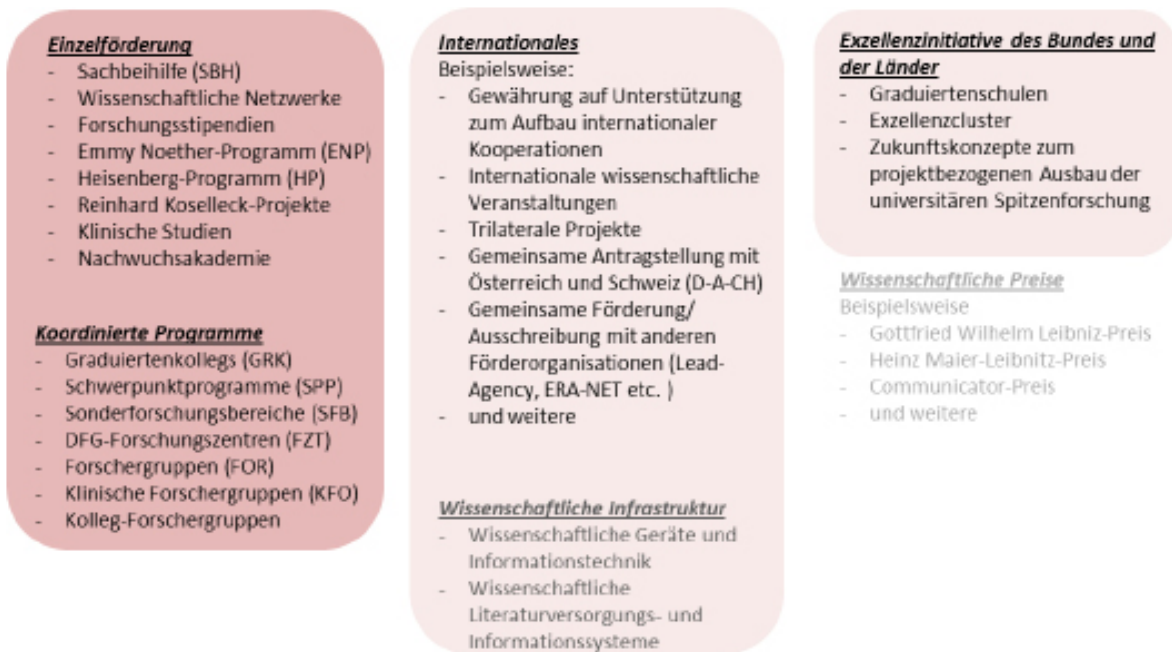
Einzelförderung
- Sachbeihilfe (SBH)
- Wissenschaftliche Netzwerke
- Forschungsstipendien
- Emmy Noether-Programm (ENP)
- Heisenberg-Programm (HP)
- Reinhard Koselleck-Projekte
- Klinische Studien
- Nachwuchsakademie

Koordinierte Programme
- Graduiertenkollegs (GRK)
- Schwerpunktprogramme (SPP)
- Sonderforschungsbereiche (SFB)
- DFG-Forschungszentren (FZT)
- Forschergruppen (FOR)
- Klinische Forschergruppen (KFO)
- Kolleg-Forschergruppen

Internationales
Beispielsweise:
- Gewährung auf Unterstützung zum Aufbau internationaler Kooperationen
- Internationale wissenschaftliche Veranstaltungen
- Trilaterale Projekte
- Gemeinsame Antragstellung mit Österreich und Schweiz (D-A-CH)
- Gemeinsame Förderung/ Ausschreibung mit anderen Förderorganisationen (Lead-Agency, ERA-NET etc. )
- und weitere

Wissenschaftliche Infrastruktur
- Wissenschaftliche Geräte und Informationstechnik
- Wissenschaftliche Literaturversorgungs- und Informationssysteme

Exzellenzinitiative des Bundes und der Länder
- Graduiertenschulen
- Exzellenzcluster
- Zukunftskonzepte zum projektbezogenen Ausbau der universitären Spitzenforschung

Wissenschaftliche Preise
Beispielsweise
- Gottfried Wilhelm Leibniz-Preis
- Heinz Maier-Leibnitz-Preis
- Communicator-Preis
- und weitere